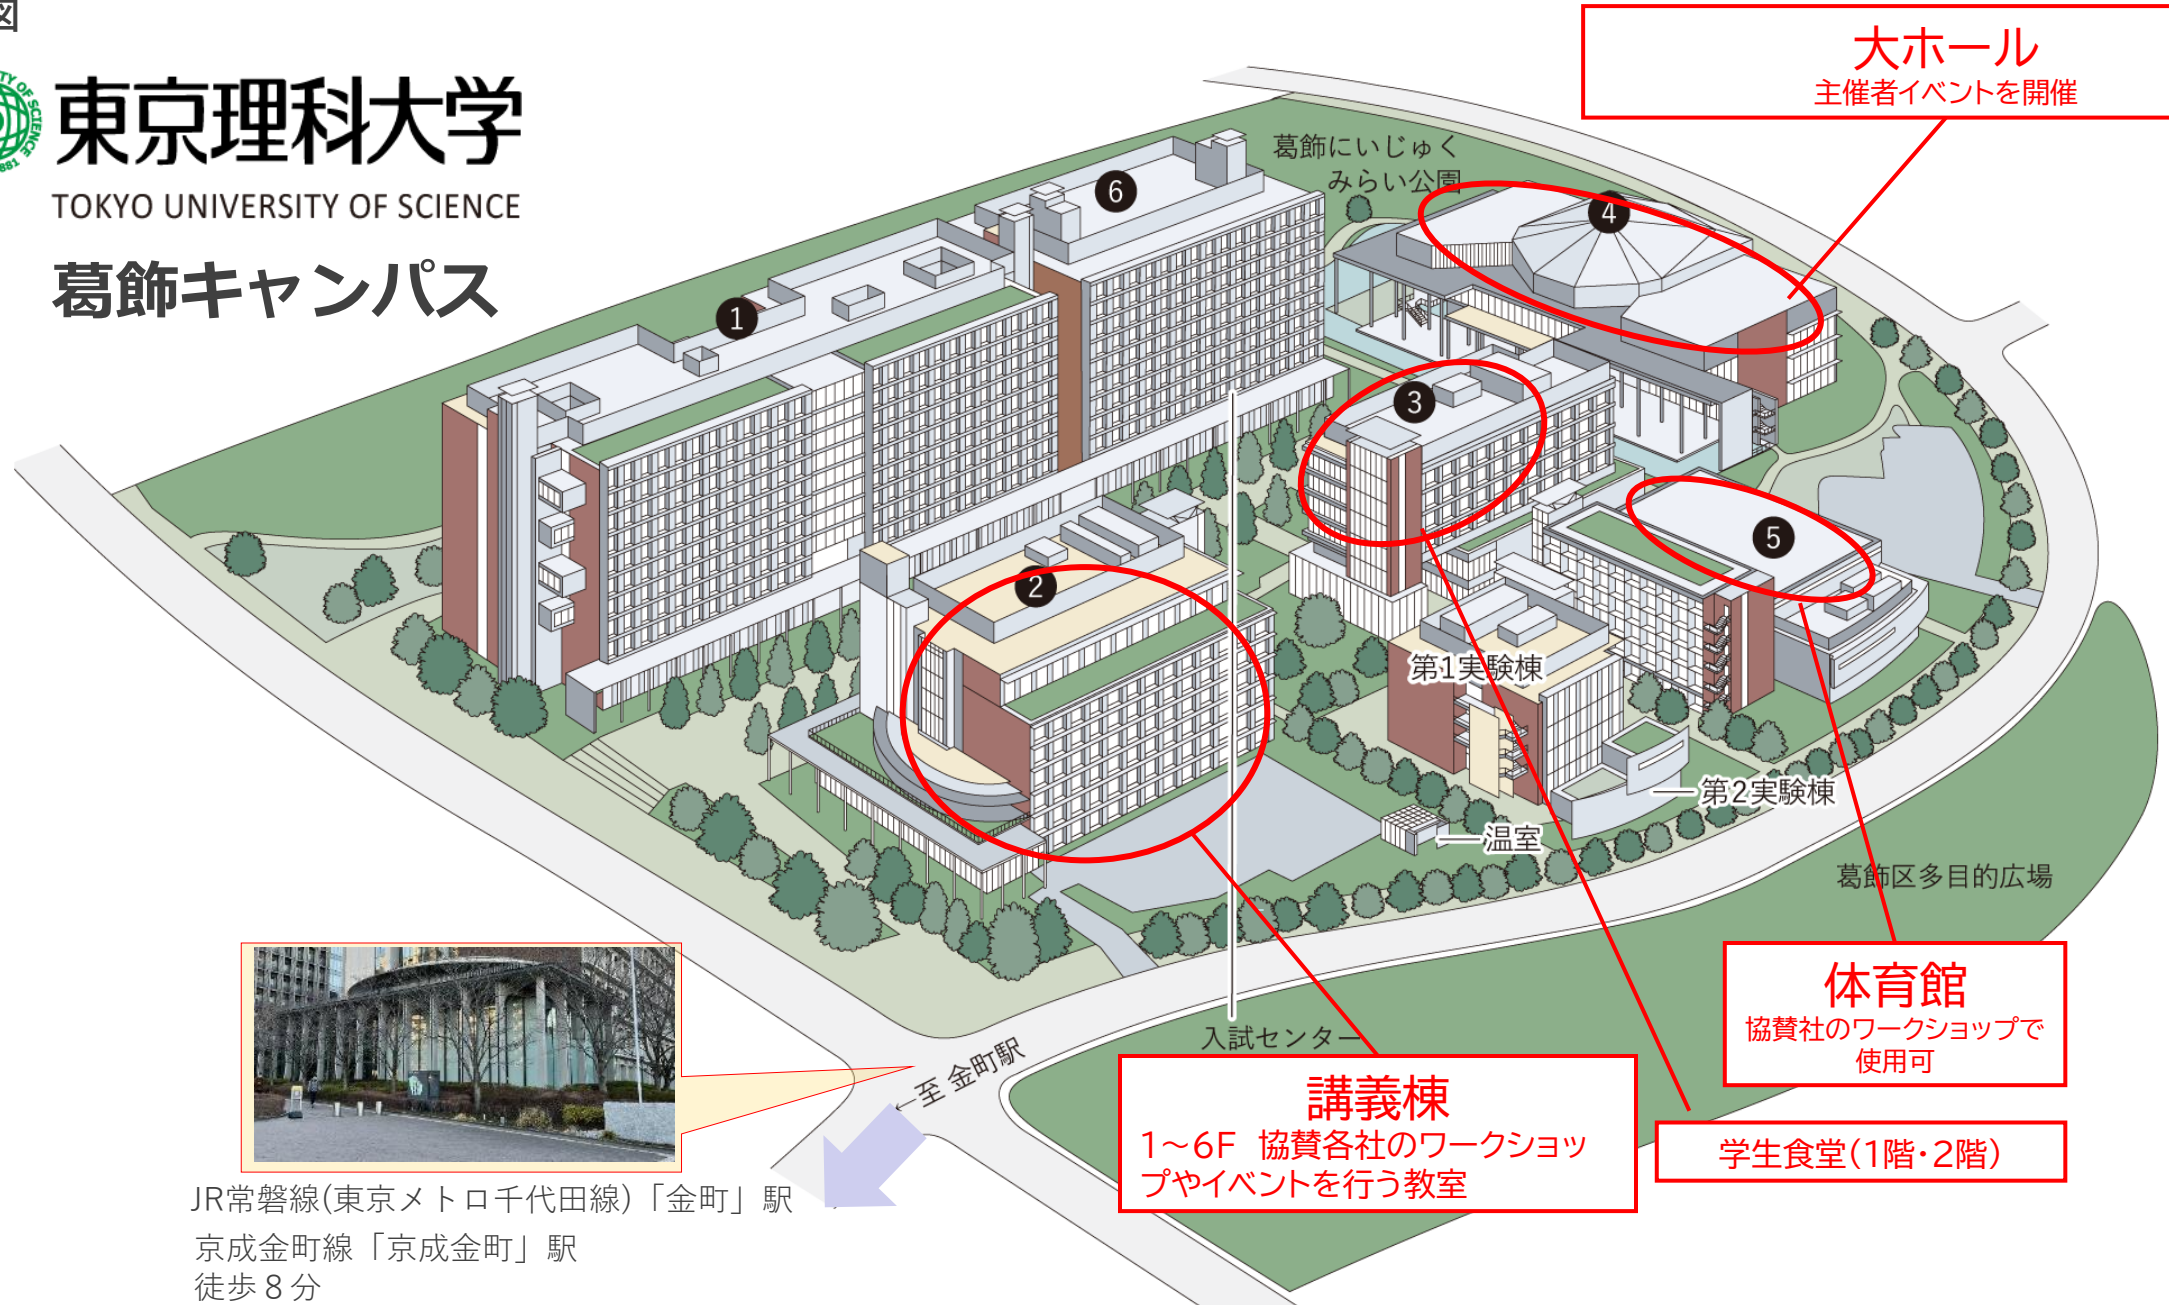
図

東京理科大学
TOKYO UNIVERSITY OF SCIENCE
葛飾キャンパス

大ホール
主催者イベントを開催

葛飾にいじゅく
みらい公園

6
1
4
3
5
2

第1実験棟
第2実験棟
温室
葛飾区多目的広場
入試センター
至 金町駅

体育館
協賛社のワークショップで使用可

講義棟
1～6F 協賛各社のワークショップやイベントを行う教室

学生食堂（1階・2階）

JR常磐線（東京メトロ千代田線）「金町」駅
京成金町線「京成金町」駅
徒歩８分